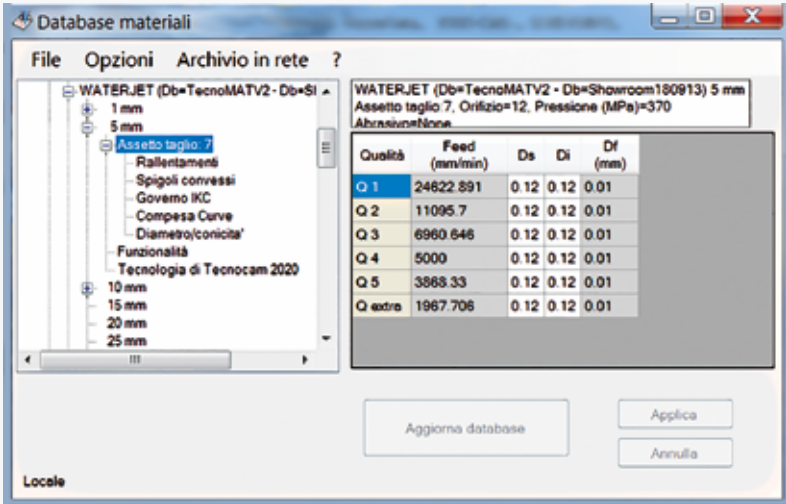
Database materiali

File Opzioni Archivio in rete ?

WATERJET (Db=TecnoMATV2 - Db=Sł
1 mm
5 mm
Assetto taglio: 7
Rallentamenti
Spigoli convessi
Governo IKC
Compesa Curve
Diametro/conicita'
Funzionalità
Tecnologia di Tecnocam 2020
10 mm
15 mm
20 mm
25 mm

WATERJET (Db=TecnoMATV2 - Db=Showroom180913) 5 mm
Assetto taglio:7, Orifizio=12, Pressione (MPa)=370
Abrasivo=None

| Qualità | Feed (mm/min) | Ds | Di | Df (mm) |
|---|---|---|---|---|
| Q 1 | 24822.891 | 0.12 | 0.12 | 0.01 |
| Q 2 | 11095.7 | 0.12 | 0.12 | 0.01 |
| Q 3 | 6960.646 | 0.12 | 0.12 | 0.01 |
| Q 4 | 5000 | 0.12 | 0.12 | 0.01 |
| Q 5 | 3868.33 | 0.12 | 0.12 | 0.01 |
| Q extra | 1967.706 | 0.12 | 0.12 | 0.01 |

Aggiorna database

Applica

Annulla

Locale